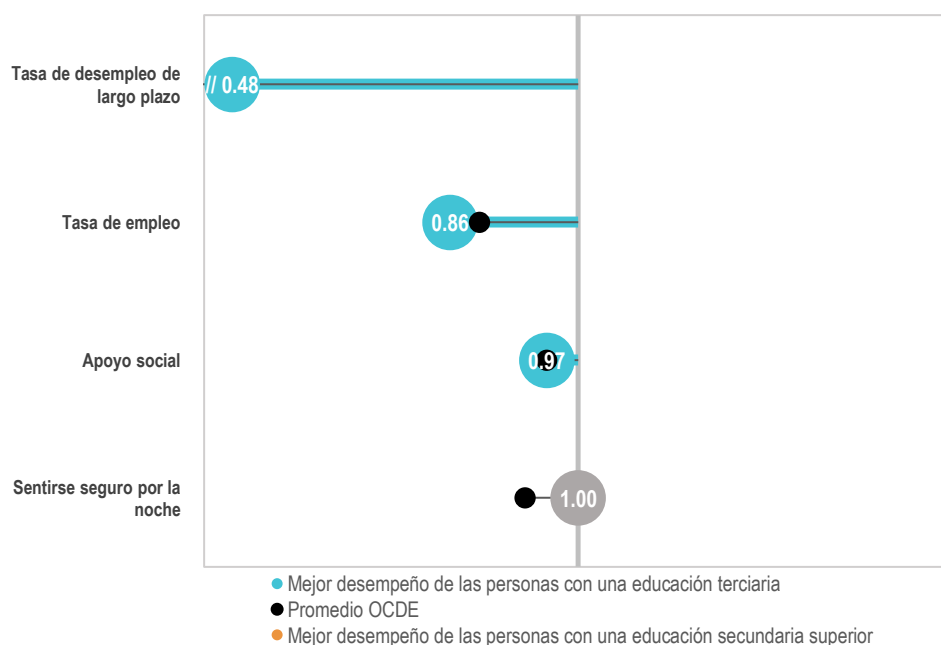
Tasa de desempleo de largo plazo

// 0.48

Tasa de empleo

0.86

Apoyo social

0.97

Sentirse seguro por la noche

1.00

Mejor desempeño de las personas con una educación terciaria
Promedio OCDE
Mejor desempeño de las personas con una educación secundaria superior